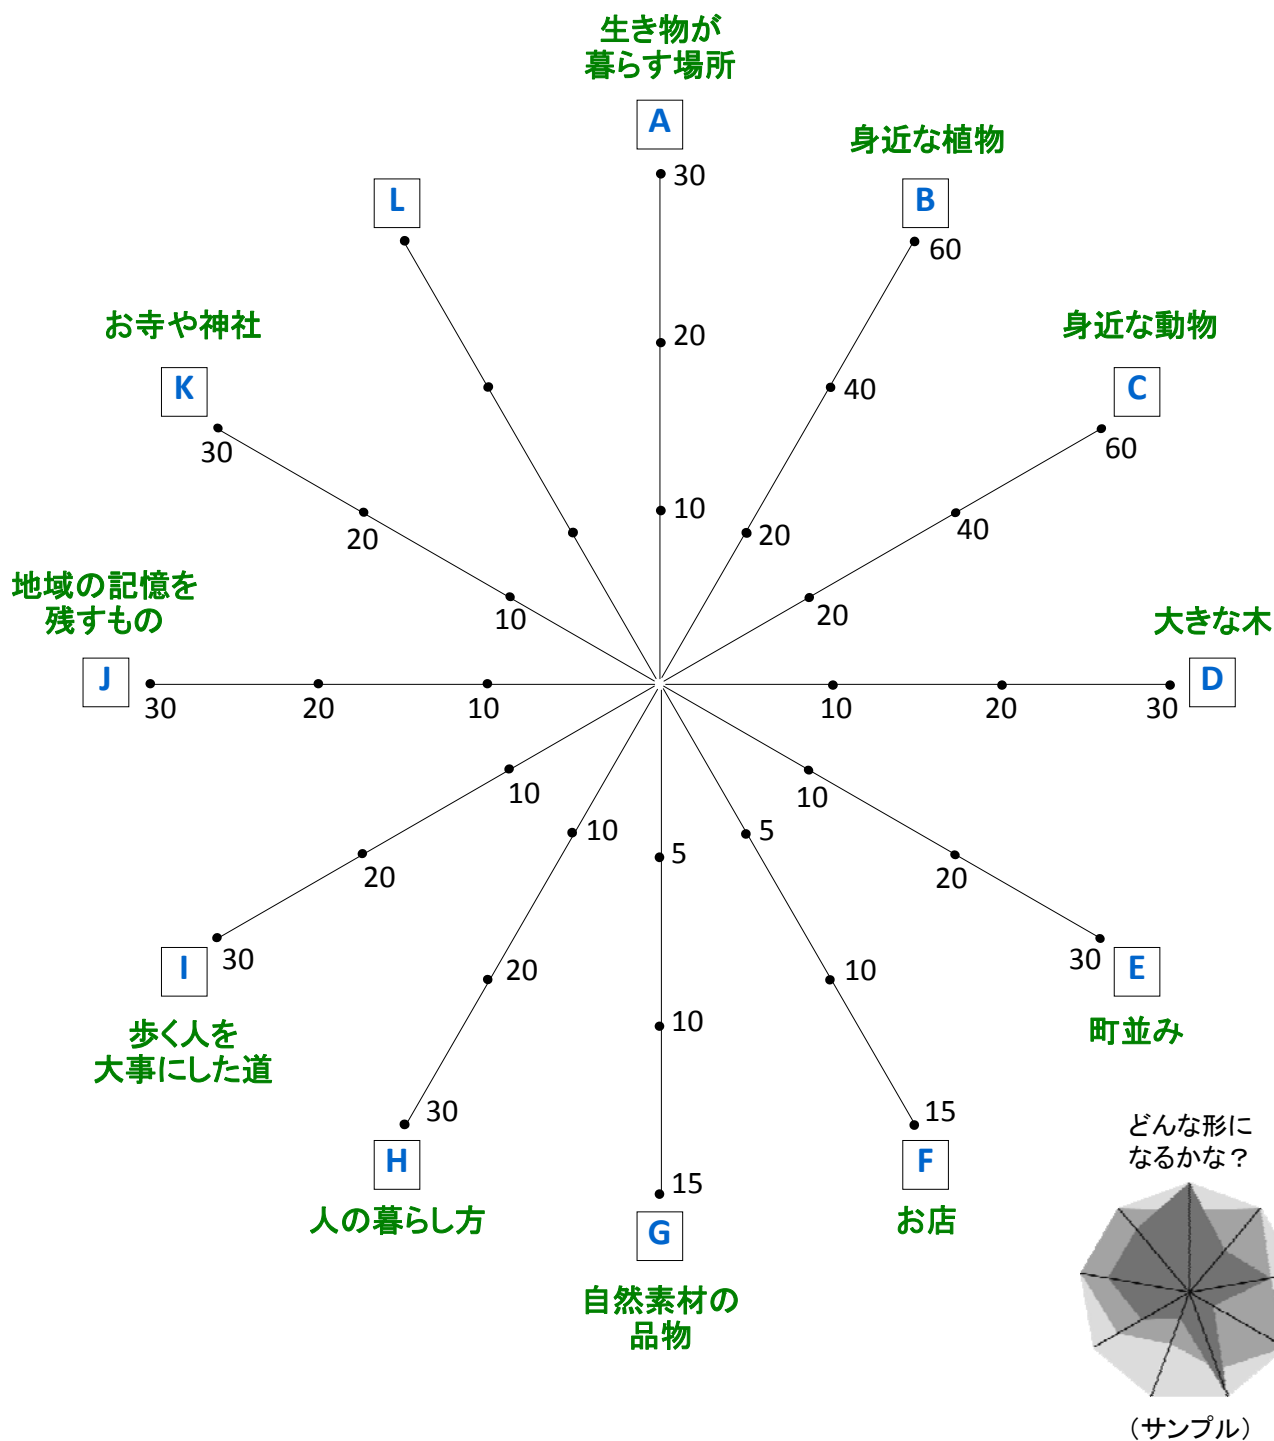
生き物が
暮らす場所

A

30

20

10

身近な植物

B

60

40

20

身近な動物

C

60

40

20

大きな木

D

10

20

30

E

10

20

30

町並み

F

5

10

15

お店

G

5

10

15

自然素材の
品物

H

10

20

30

人の暮らし方

I

10

20

30

歩く人を
大事にした道

J

30

20

10

地域の記憶を
残すもの

K

30

20

10

お寺や神社

L

どんな形に
なるかな？

（サンプル）